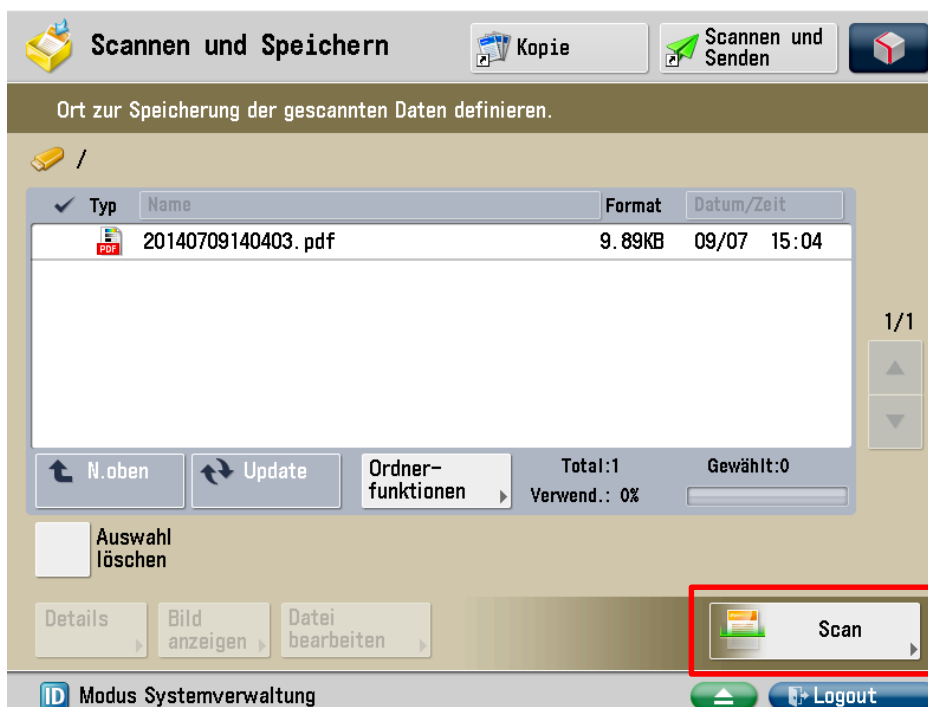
Scannen und Speichern

Kopie

Scannen und Senden

Ort zur Speicherung der gescannten Daten definieren.

/

| ✓ Typ | Name | Format | Datum/Zeit |
|---|---|---|---|
| PDF | 20140709140403.pdf | 9.89KB | 09/07 15:04 |

1/1

N.oben

Update

Ordnerfunktionen

Total:1

Verwend.: 0%

Gewählt:0

Auswahl löschen

Details

Bild anzeigen

Datei bearbeiten

Scan

ID Modus Systemverwaltung

Logout